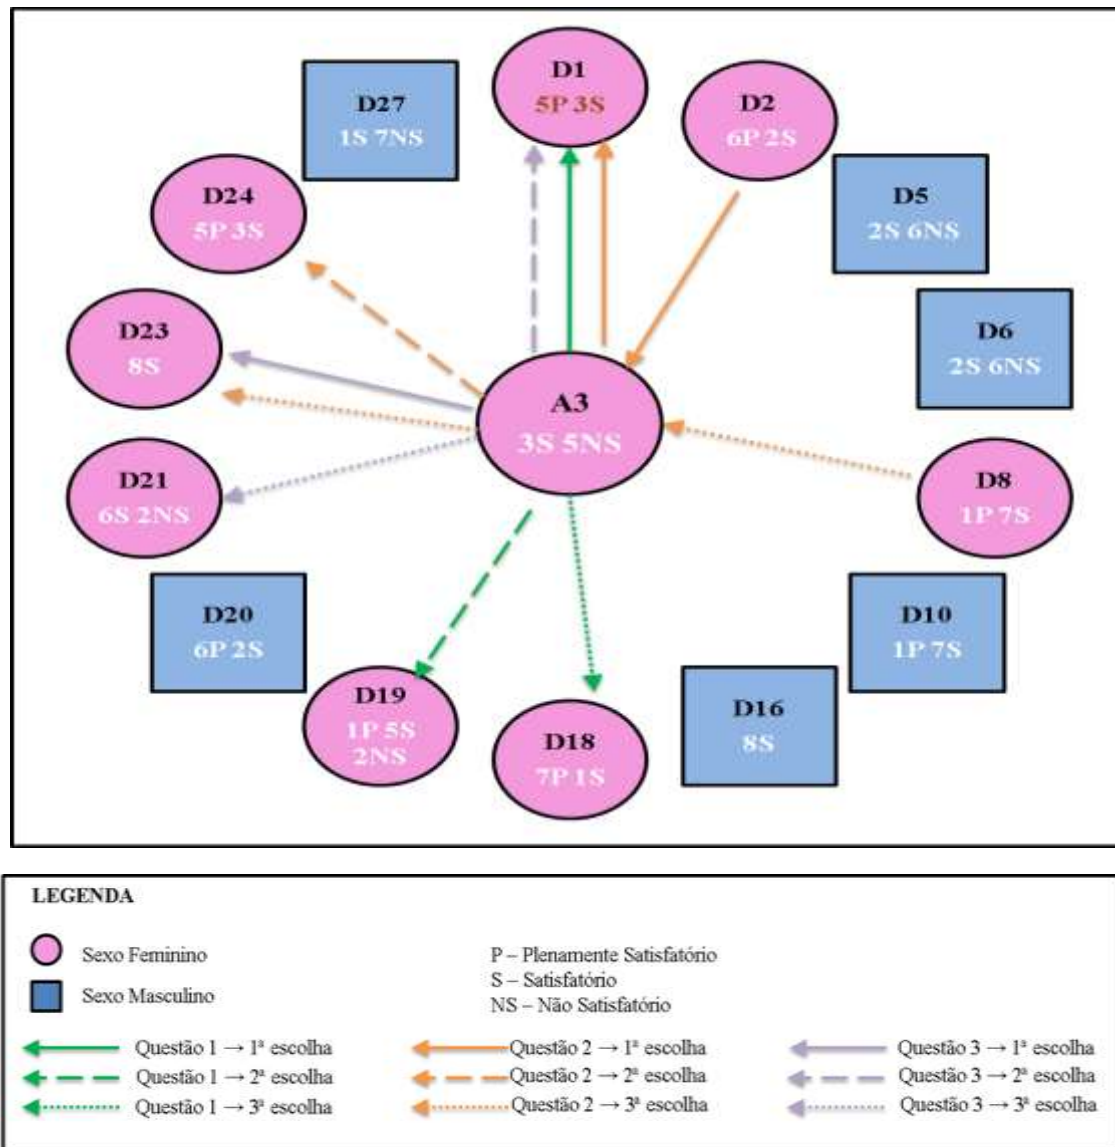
D1
5P 3S

D27
1S 7NS

D2
6P 2S

D24
5P 3S

D5
2S 6NS

D6
2S 6NS

D23
8S

A3
3S 5NS

D21
6S 2NS

D8
1P 7S

D20
6P 2S

D10
1P 7S

D19
1P 5S
2NS

D18
7P 1S

D16
8S

LEGENDA

Sexo Feminino

Sexo Masculino

P – Plenamente Satisfatório
S – Satisfatório
NS – Não Satisfatório

Questão 1 → 1ª escolha
Questão 1 → 2ª escolha
Questão 1 → 3ª escolha

Questão 2 → 1ª escolha
Questão 2 → 2ª escolha
Questão 2 → 3ª escolha

Questão 3 → 1ª escolha
Questão 3 → 2ª escolha
Questão 3 → 3ª escolha